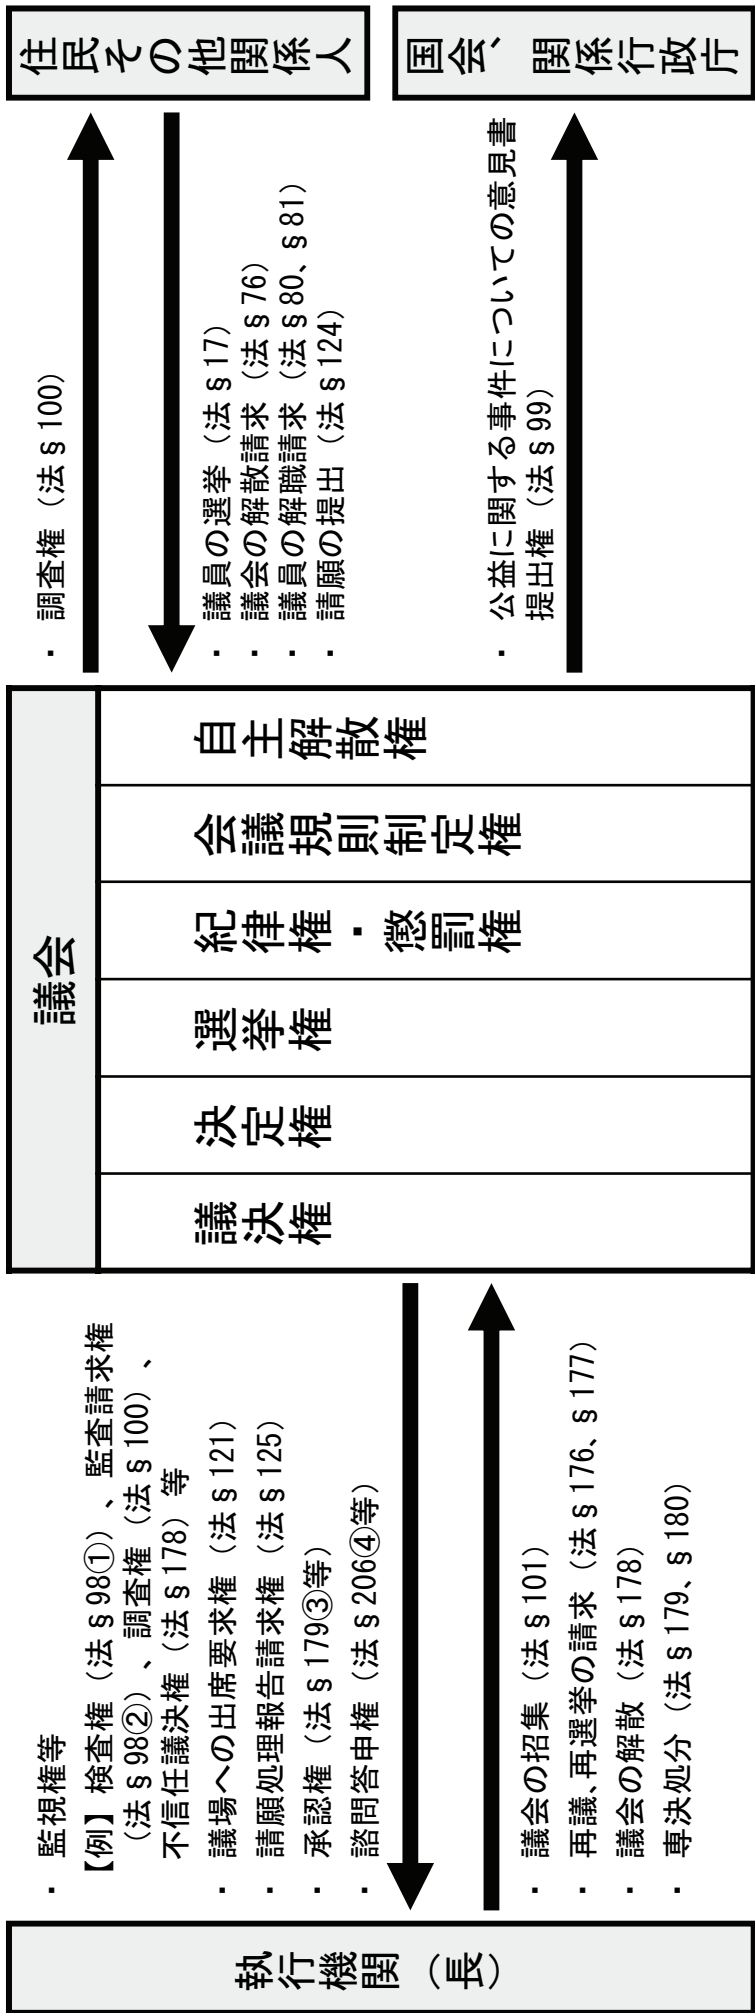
住民その他関係人

国会、関係行政庁

・調査権（法§100）

・議員の選挙（法§17）
・議会の解散請求（法§76）
・議員の解職請求（法§80、§81）
・請願の提出（法§124）

・公益に関する事件についての意見書提出権（法§99）

議会

議決権

決定権

選挙権

紀律権・懲罰権

会議規則制定権

自主解散権

・監視権等
【例】検査権（法§98①）、監査請求権（法§98②）、調査権（法§100）、不信任議決権（法§178）等
・議場への出席要求権（法§121）
・請願処理報告請求権（法§125）
・承認権（法§179③等）
・諮問答申権（法§206④等）

・議会の招集（法§101）
・再議、再選挙の請求（法§176、§177）
・議会の解散（法§178）
・専決処分（法§179、§180）

執行機関（長）